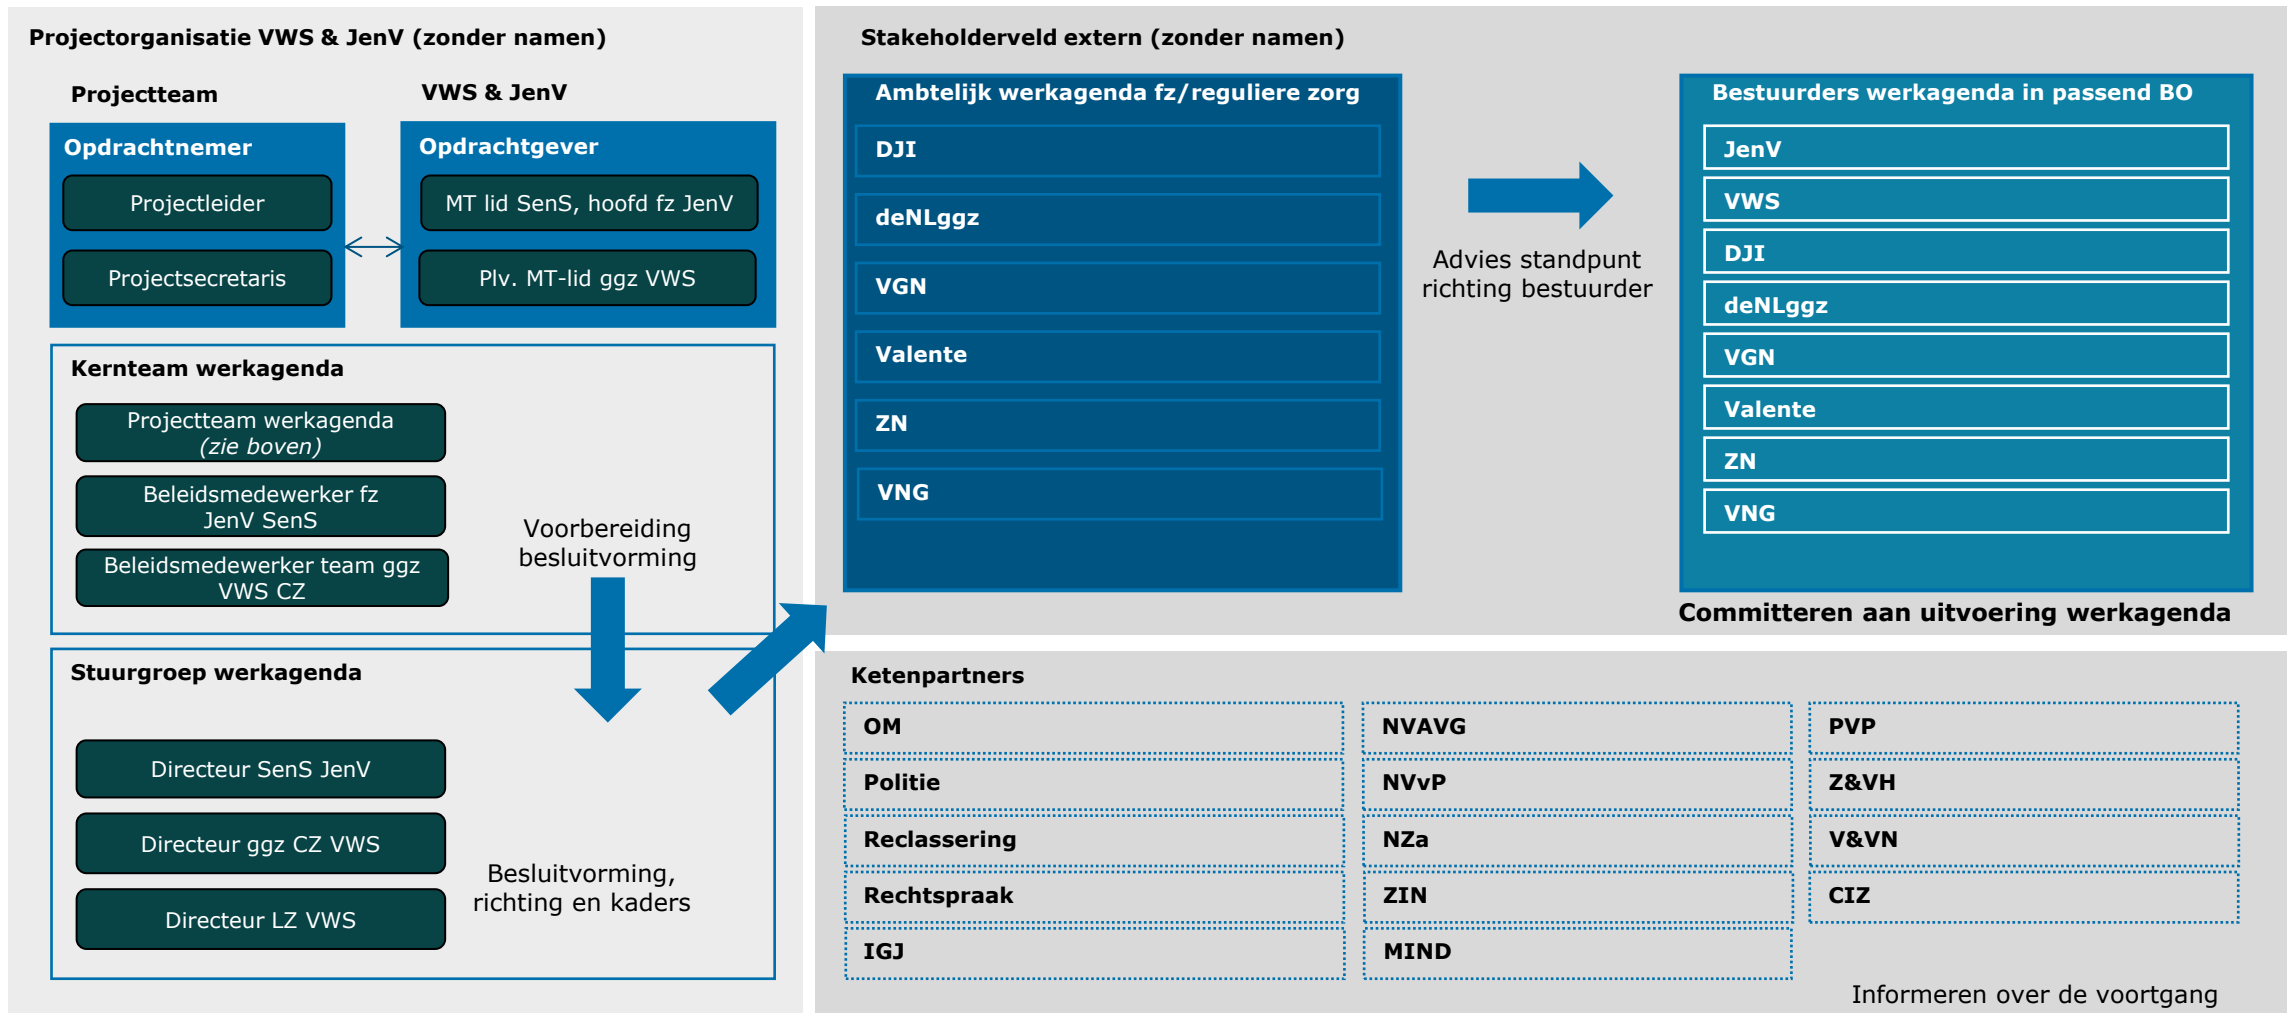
Projectorganisatie VWS & JenV (zonder namen)

Projectteam

VWS & JenV

Opdrachtnemer

Projectleider

Projectsecretaris

Opdrachtgever

MT lid SenS, hoofd fz JenV

Plv. MT-lid ggz VWS

Kernteam werkagenda

Projectteam werkagenda (zie boven)

Beleidsmedewerker fz JenV SenS

Beleidsmedewerker team ggz VWS CZ

Voorbereiding besluitvorming

Stuurgroep werkagenda

Directeur SenS JenV

Directeur ggz CZ VWS

Directeur LZ VWS

Besluitvorming, richting en kaders

Stakeholderveld extern (zonder namen)

Ambtelijk werkagenda fz/reguliere zorg

DJI

deNLggz

VGN

Valente

ZN

VNG

Advies standpunt richting bestuurder

Bestuurders werkagenda in passend BO

JenV

VWS

DJI

deNLggz

VGN

Valente

ZN

VNG

Committeren aan uitvoering werkagenda

Ketenpartners

| OM | NVAVG | PVP |
|---|---|---|
| Politie | NVvP | Z&VH |
| Reclassering | NZa | V&VN |
| Rechtspraak | ZIN | CIZ |
| IGJ | MIND | |

Informeren over de voortgang